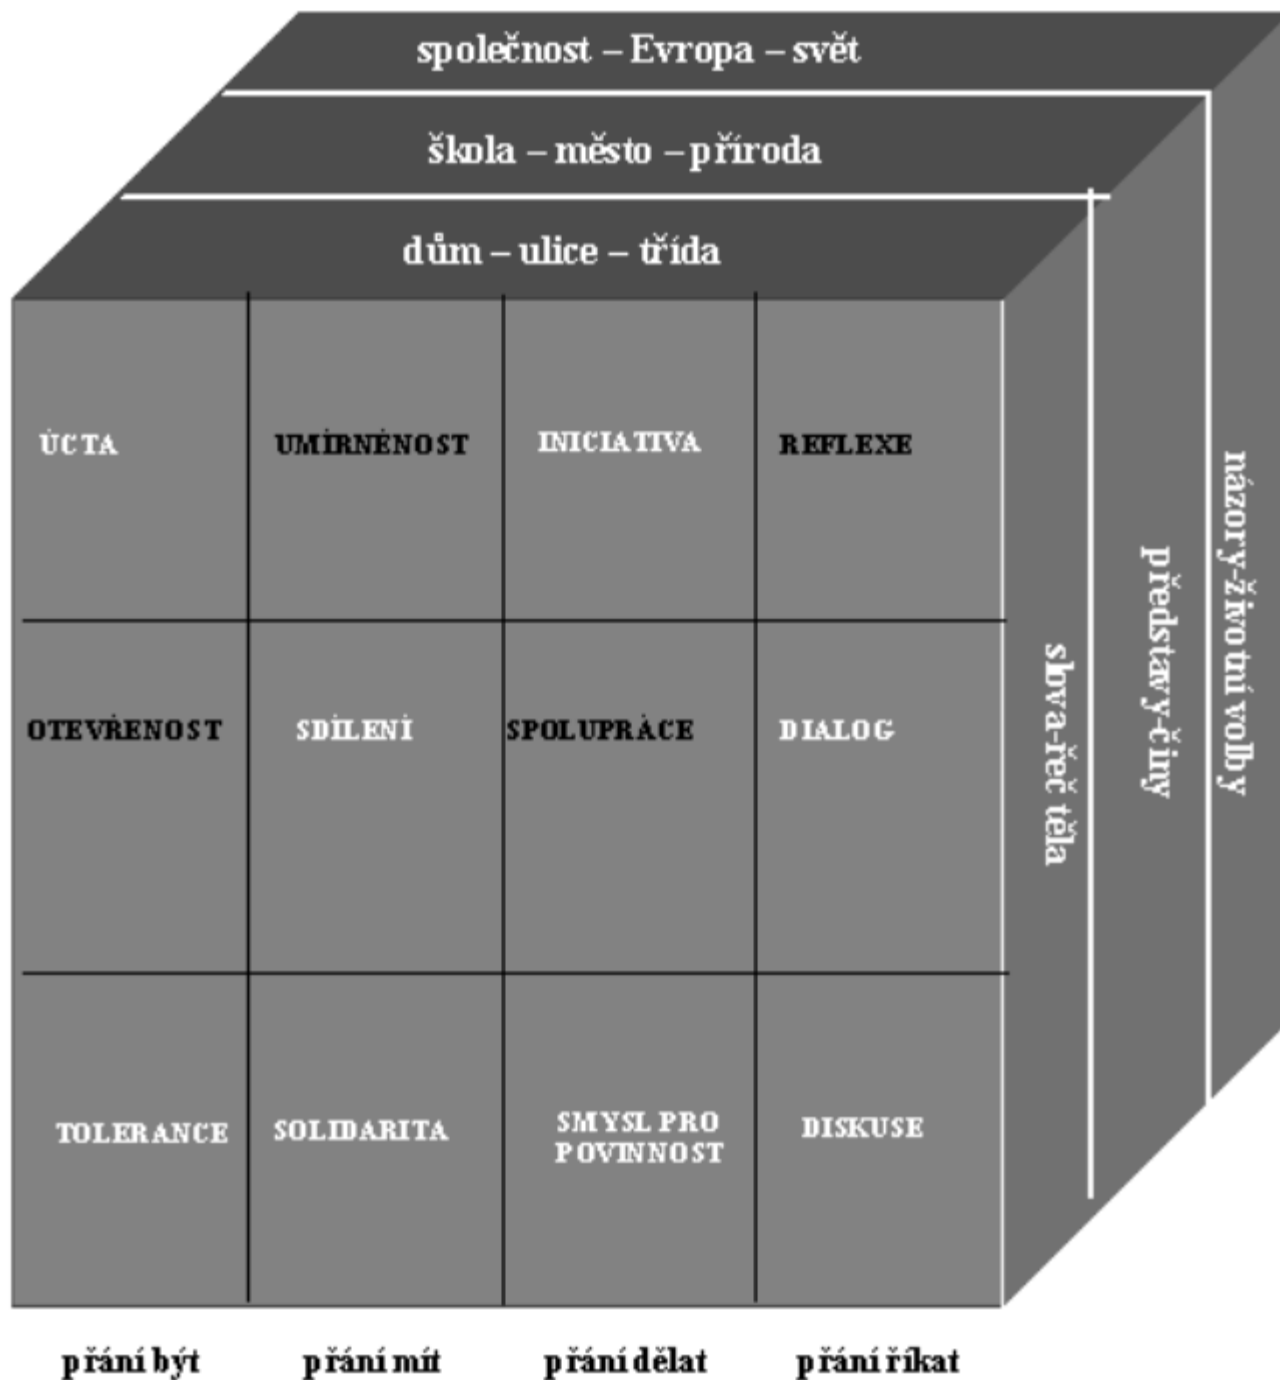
společnost – Evropa – svět

škola – město – příroda

dům – ulice – třída

| ÚCTA | UMÍRNĚNOST | INICIATIVA | REFLEXE |
|---|---|---|---|
| OTEVŘENOST | SDÍLENÍ | SPOLUPRÁCE | DIALOG |
| TOLERANCE | SOLIDARITA | SMYSL PRO POVINNOST | DISKUSE |

slova-řeč těla

představy-činy

názory-životní volby

přání být přání mít přání dělat přání říkat